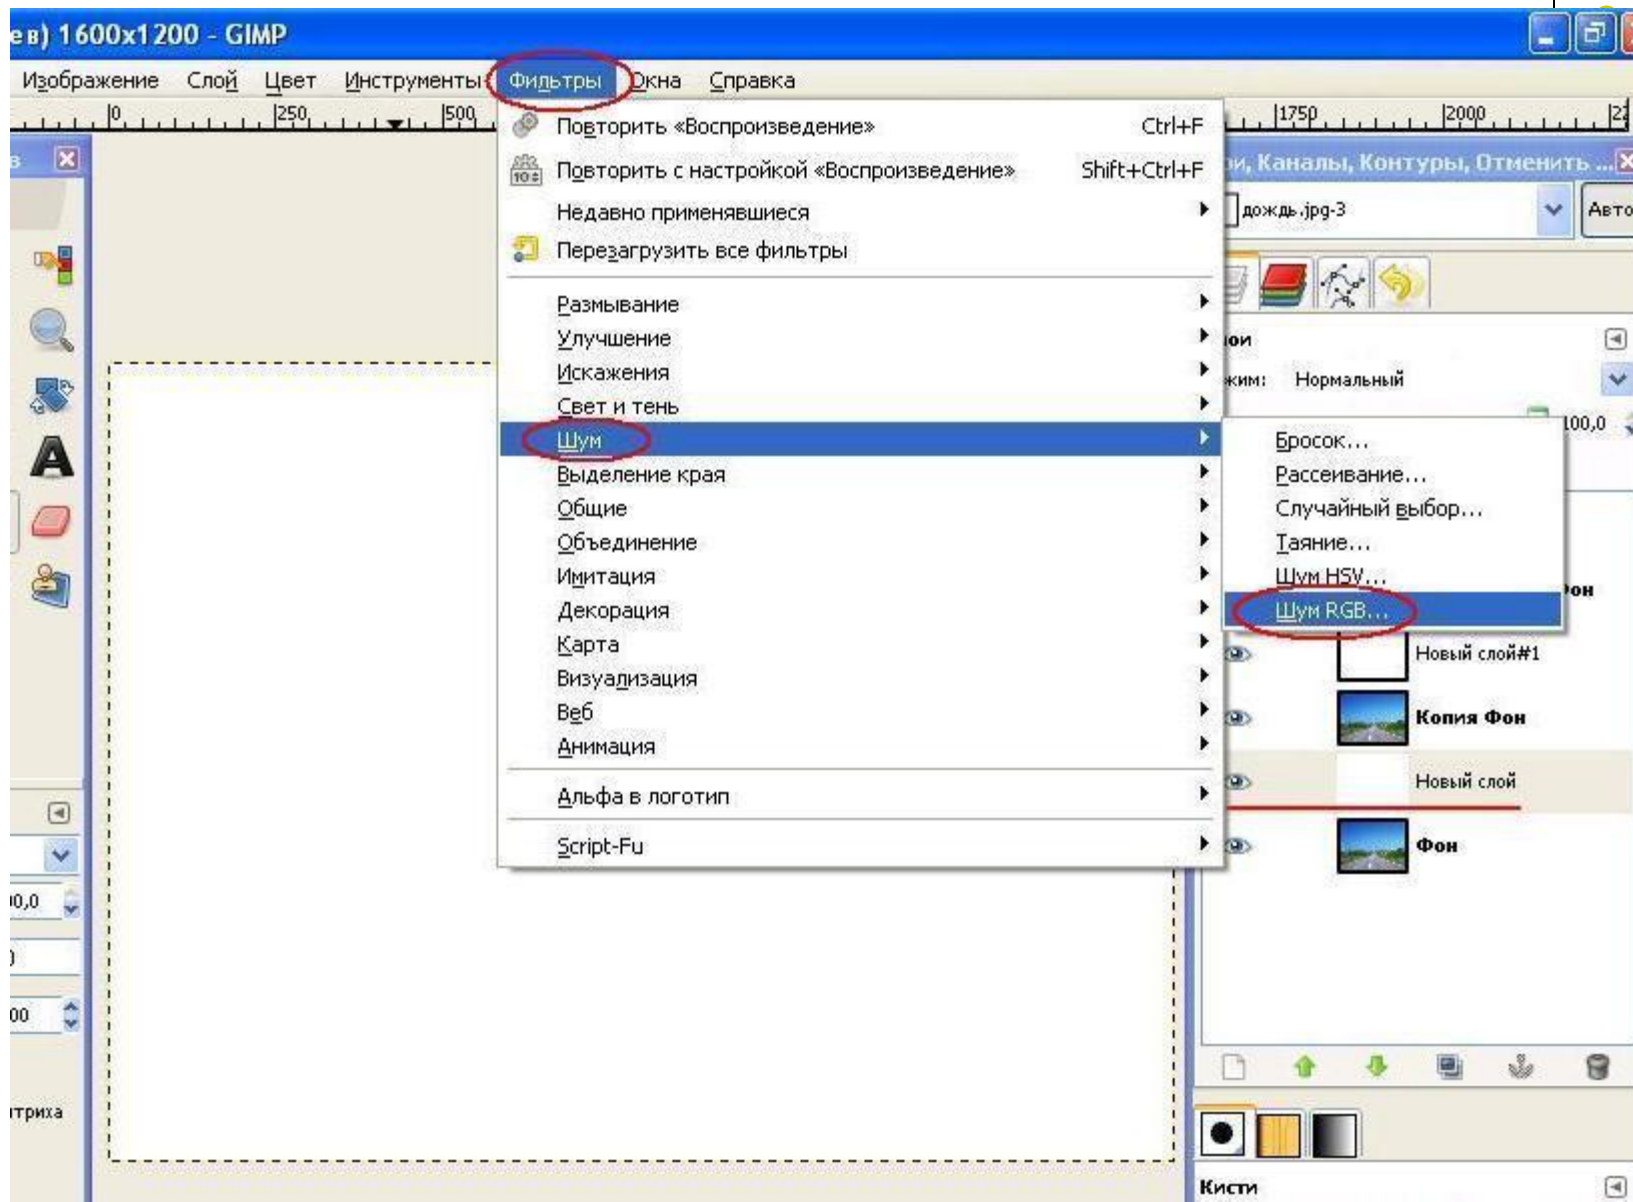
е в) 1600x1200 - GIMP

Изображение Слой Цвет Инструменты Фильтры Окна Справка

0 250 500 1750 2000

Повторить «Воспроизведение» Ctrl+F
Повторить с настройкой «Воспроизведение» Shift+Ctrl+F
Недавно применявшиеся
Перезагрузить все фильтры
Размывание
Улучшение
Искажения
Свет и тень
Шум
Выделение края
Общие
Объединение
Имитация
Декорация
Карта
Визуализация
Веб
Анимация
Альфа в логотип
Script-Fu

Бросок...
Рассеивание...
Случайный выбор...
Таяние...
Шум HSV...
Шум RGB...

ои, Каналы, Контуры, Отменить ...
дождь.jpg-3
Авто
ои
жим: Нормальный
100,0
он
Новый слой#1
Копия Фон
Новый слой
Фон
Кисти

0,0
)
00
триха